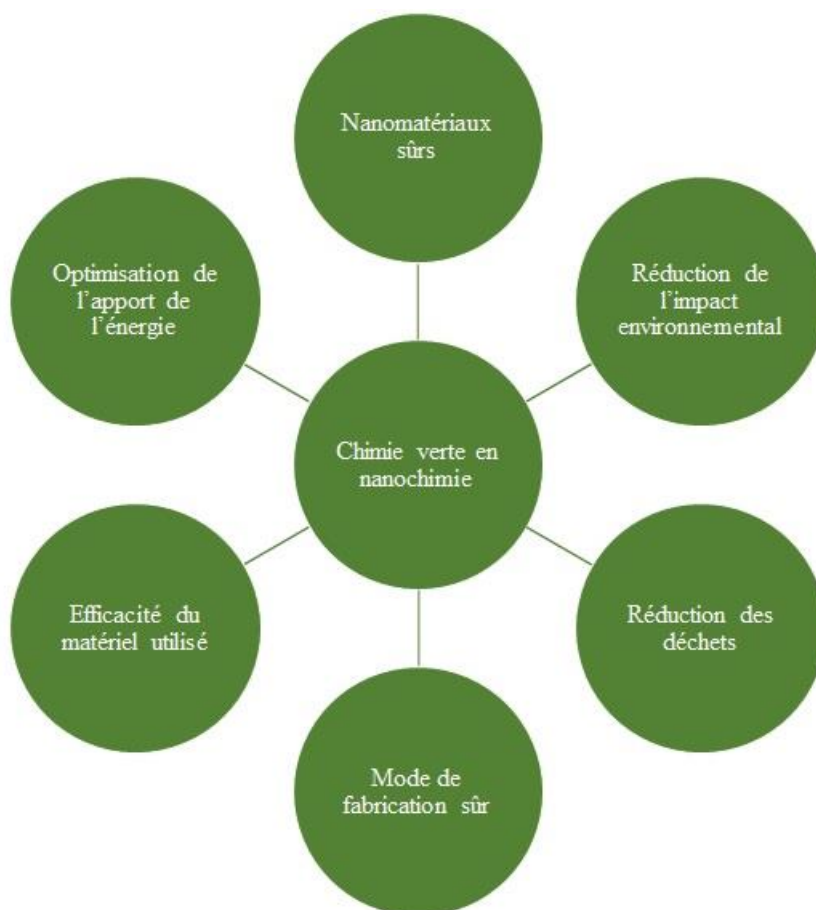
Nanomatériaux sûrs

Optimisation de l'apport de l'énergie

Réduction de l'impact environnemental

Chimie verte en nanochimie

Efficacité du matériel utilisé

Réduction des déchets

Mode de fabrication sûr